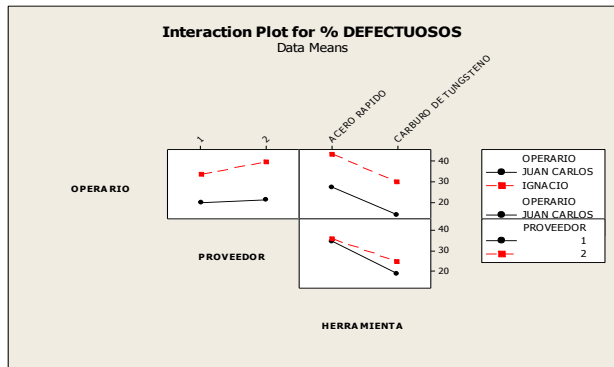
Interaction Plot for % DEFECTUOSOS
Data Means

1
2
ACERO RAPIDO
CARBURO DE TUNGSTENO

OPERARIO

40
30
20

OPERARIO
JUAN CARLOS
IGNACIO

OPERARIO
JUAN CARLOS

PROVEEDOR

40
30
20

PROVEEDOR
1
2

HERRAMIENTA